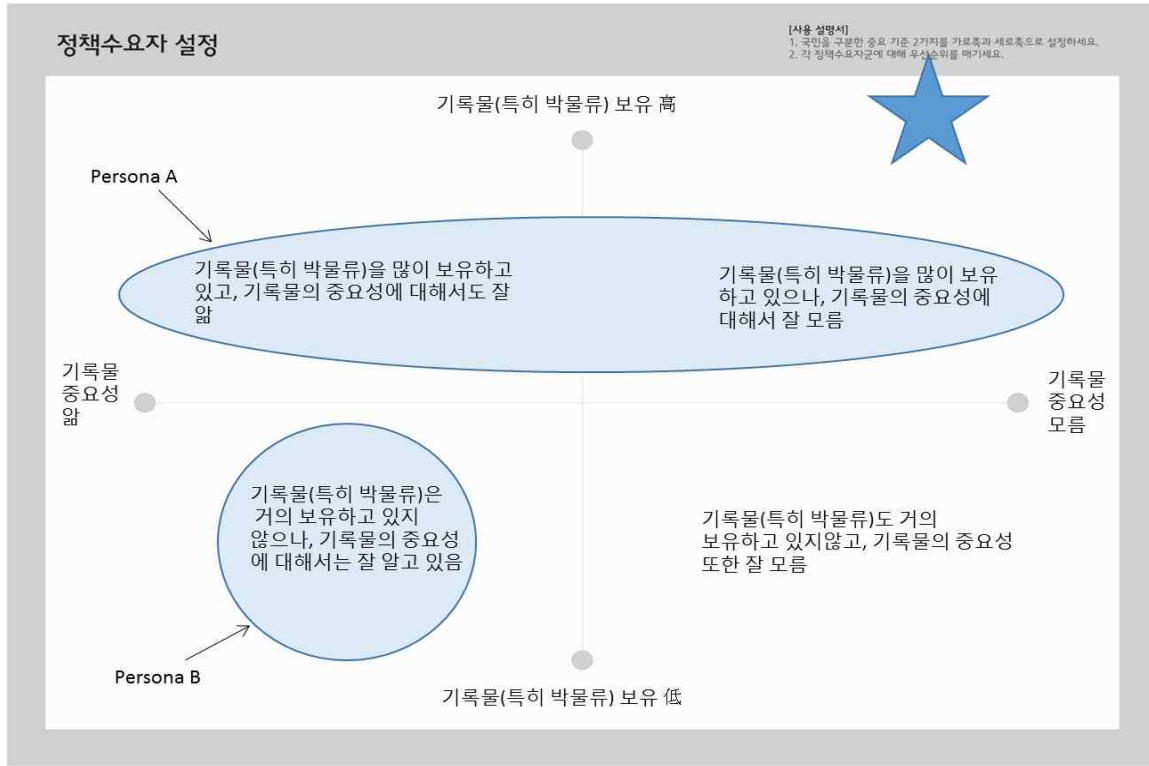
정책수요자 설정

[사용 설명서]
1. 국민을 구분한 중요 기준 2가지를 가로축과 세로축으로 설정하세요.
2. 각 정책수요자군에 대해 우선순위를 매기세요.

기록물(특히 박물류) 보유 高

Persona A

기록물(특히 박물류)을 많이 보유하고 있고, 기록물의 중요성에 대해서도 잘 앎

기록물(특히 박물류)을 많이 보유하고 있으나, 기록물의 중요성에 대해서 잘 모름

기록물 중요성 앎

기록물 중요성 모름

기록물(특히 박물류)은 거의 보유하고 있지 않으나, 기록물의 중요성에 대해서는 잘 알고 있음

기록물(특히 박물류)도 거의 보유하고 있지않고, 기록물의 중요성 또한 잘 모름

Persona B

기록물(특히 박물류) 보유 低